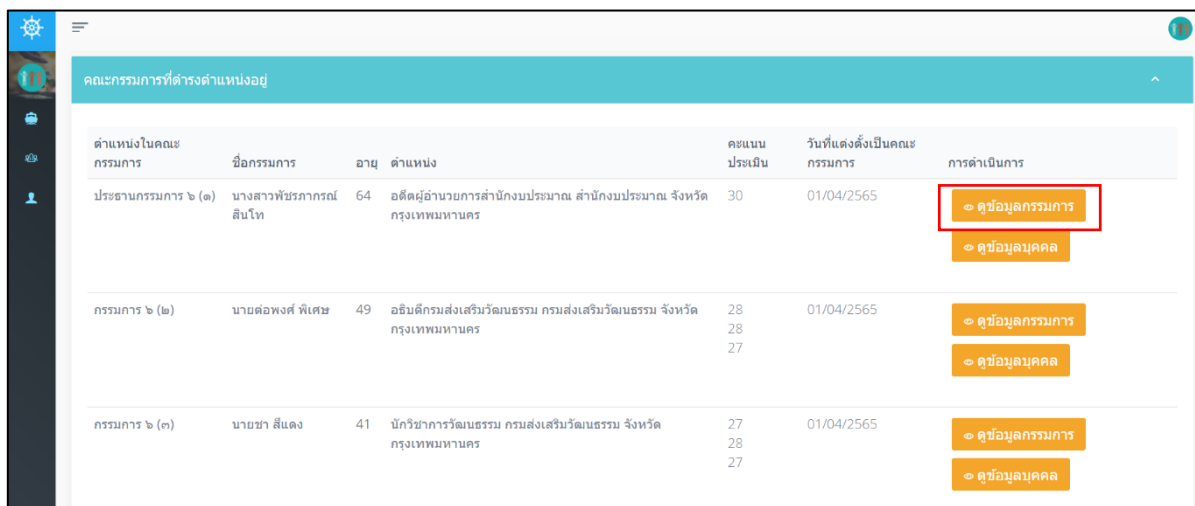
คณะกรรมการที่ดำรงตำแหน่งอยู่

| ตำแหน่งในคณะกรรมการ | ชื่อกรรมการ | อายุ | ตำแหน่ง | คะแนนประเมิน | วันที่แต่งตั้งเป็นคณะกรรมการ | การดำเนินการ |
|---|---|---|---|---|---|---|
| ประธานกรรมการ ๖ (๑) | นางสาวพัชรภากรณ์ สินโท | 64 | อดีตผู้อำนวยการสำนักงบประมาณ สำนักงบประมาณ จังหวัดกรุงเทพมหานคร | 30 | 01/04/2565 | ดูข้อมูลกรรมการ ดูข้อมูลบุคคล |
| กรรมการ ๖ (๒) | นายต่อพงศ์ พิเศษ | 49 | อธิบดีกรมส่งเสริมวัฒนธรรม กรมส่งเสริมวัฒนธรรม จังหวัดกรุงเทพมหานคร | 28 28 27 | 01/04/2565 | ดูข้อมูลกรรมการ ดูข้อมูลบุคคล |
| กรรมการ ๖ (๓) | นายชา สีแดง | 41 | นักวิชาการวัฒนธรรม กรมส่งเสริมวัฒนธรรม จังหวัดกรุงเทพมหานคร | 27 28 27 | 01/04/2565 | ดูข้อมูลกรรมการ ดูข้อมูลบุคคล |